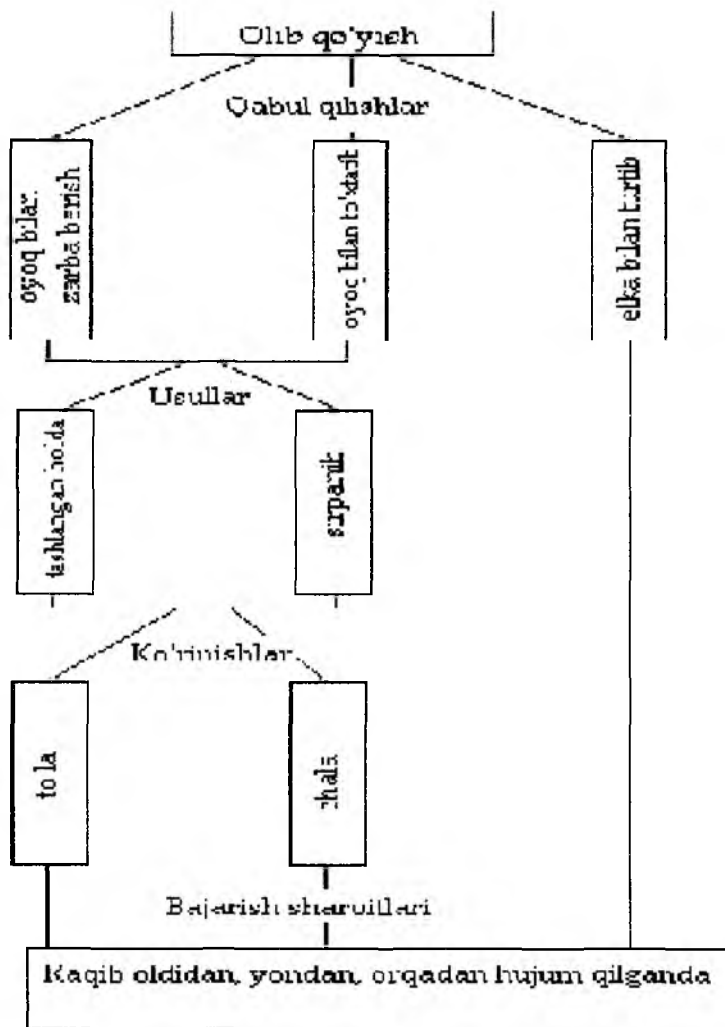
Olib qo'yish

Qabul qilishlar

oyoq bilan zarba berish

oyoq bilan to'xtatib

elka bilan to'xtatib

Usullar

tashlangan holda

sirpanib

Ko'rinishlar

to'la

chala

Bajarish sharoitlari

Raqib oldidan, yondan, orqadan hujum qilganda